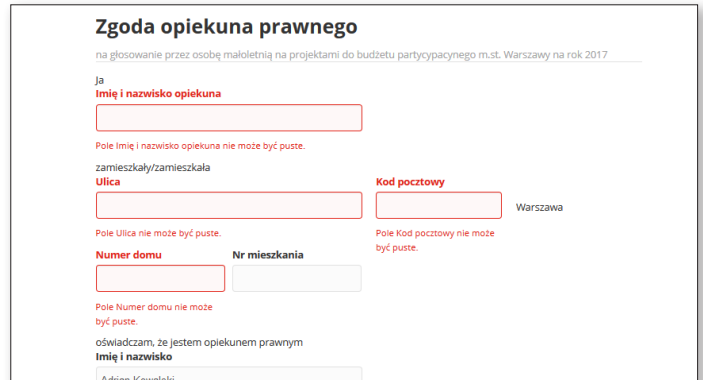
Zgoda opiekuna prawnego

na głosowanie przez osobę małoletnią na projektami do budżetu partycypacyjnego m.st. Warszawy na rok 2017

Ja
Imię i nazwisko opiekuna

Pole Imię i nazwisko opiekuna nie może być puste.

zamieszkały/zamieszkała
Ulica

Pole Ulica nie może być puste.

Kod pocztowy

Warszawa

Pole Kod pocztowy nie może być puste.

Numer domu

Pole Numer domu nie może być puste.

Nr mieszkania

oświadczam, że jestem opiekunem prawnym
Imię i nazwisko

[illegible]